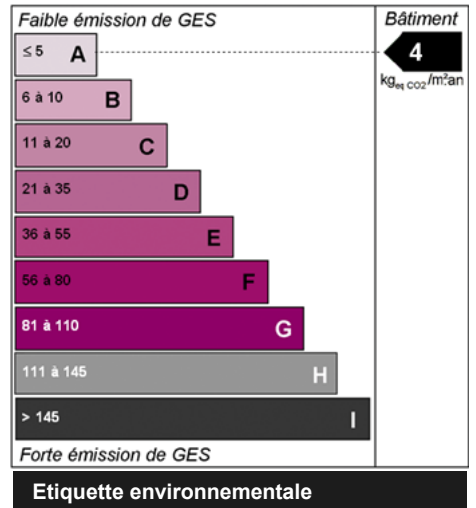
Faible émission de GES

Bâtiment

≤ 5 A

4

$kg_{eq\ CO2}/m^2.an$

6 à 10 B

11 à 20 C

21 à 35 D

36 à 55 E

56 à 80 F

81 à 110 G

111 à 145 H

> 145 I

Forte émission de GES

Etiquette environnementale